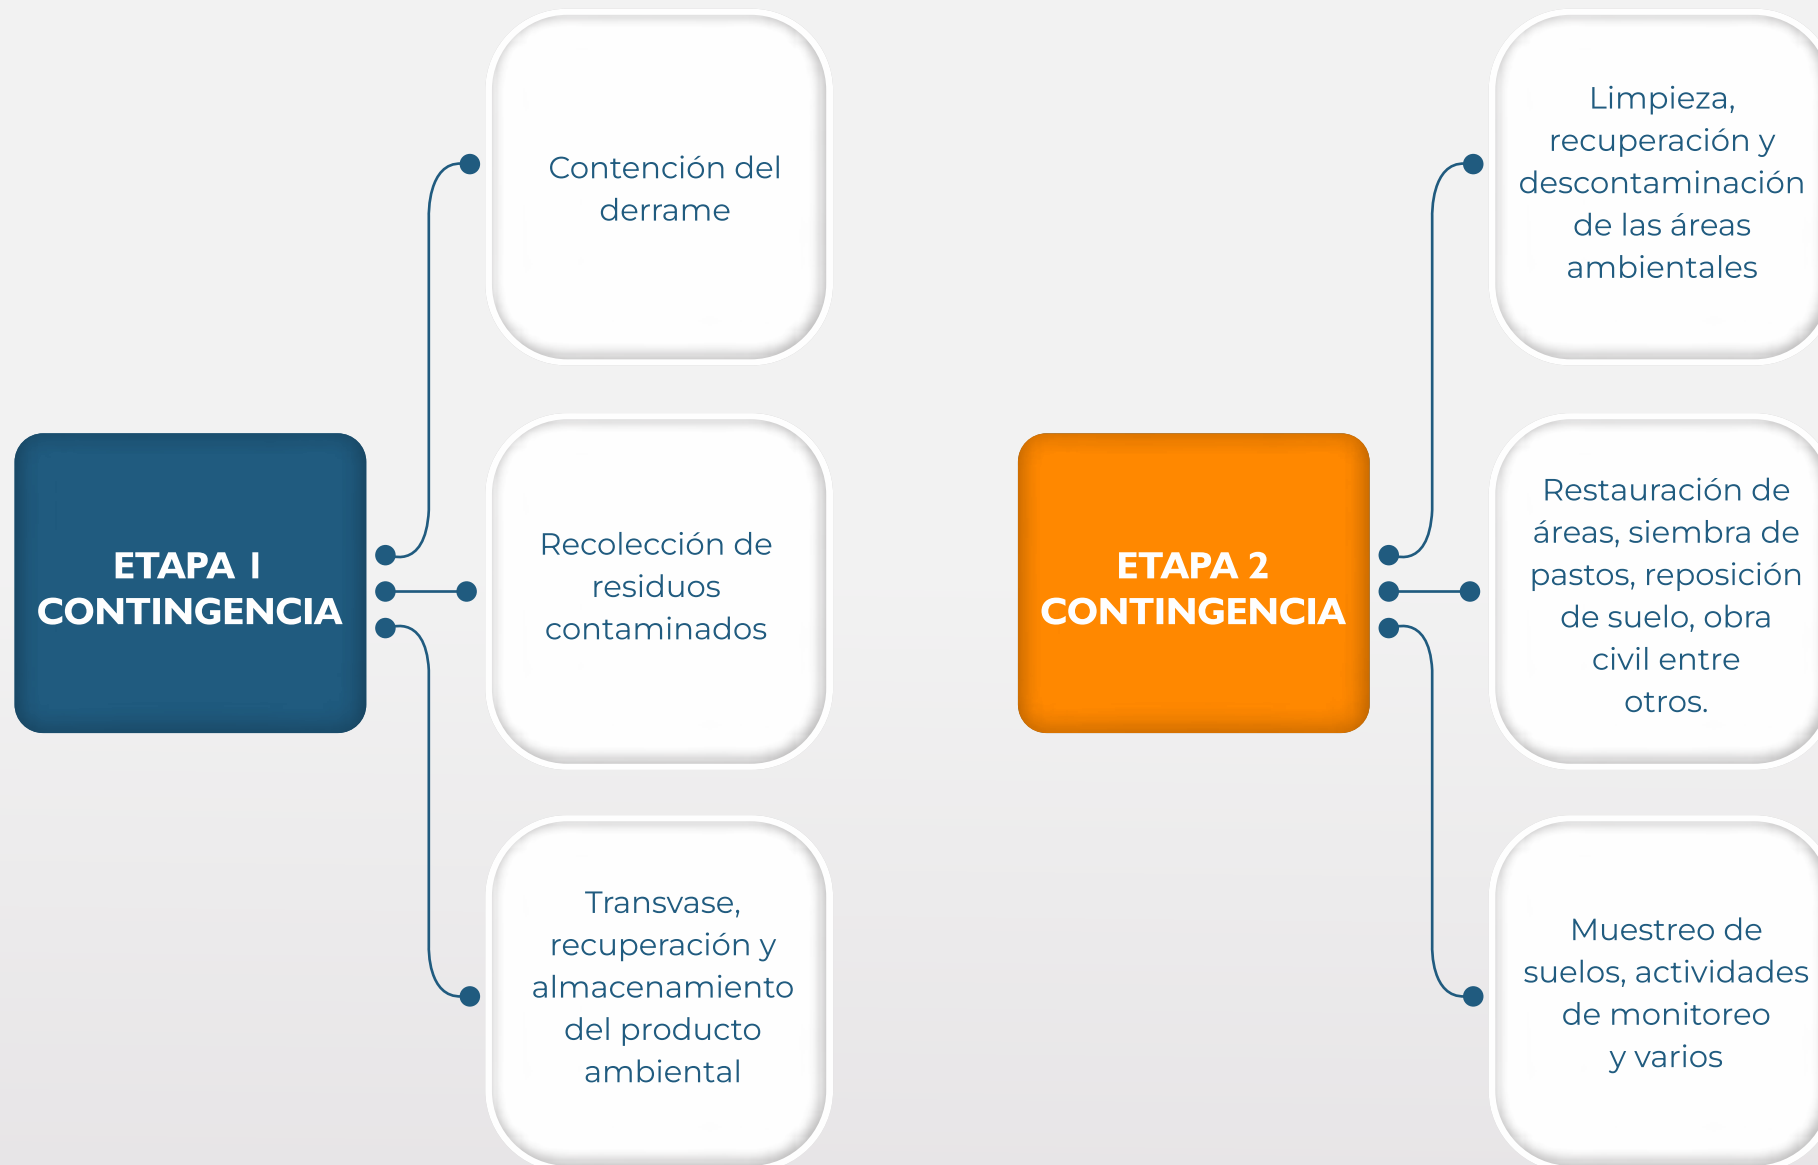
ETAPA I CONTINGENCIA

Contención del derrame

Recolección de residuos contaminados

Transvase, recuperación y almacenamiento del producto ambiental

ETAPA 2 CONTINGENCIA

Limpieza, recuperación y descontaminación de las áreas ambientales

Restauración de áreas, siembra de pastos, reposición de suelo, obra civil entre otros.

Muestreo de suelos, actividades de monitoreo y varios